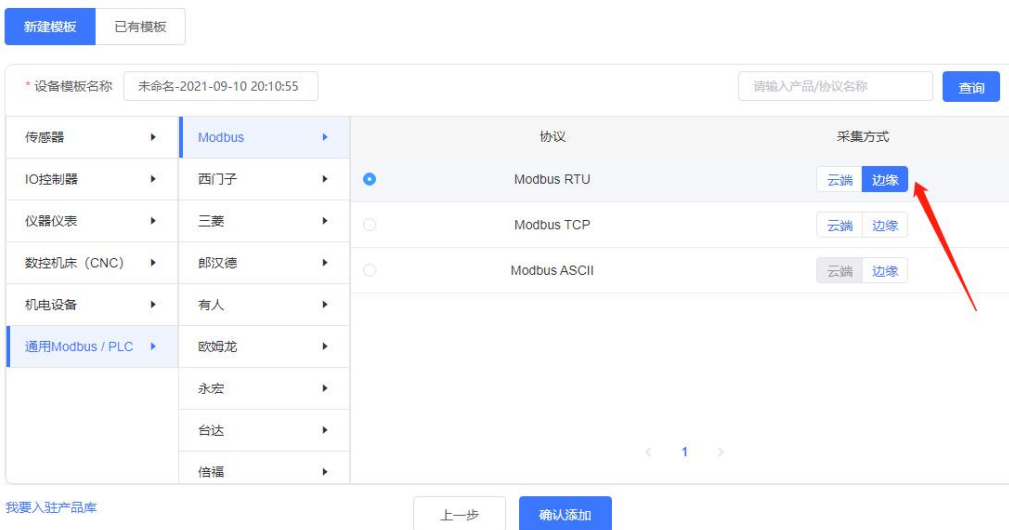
新建模板 已有模板

* 设备模板名称 未命名-2021-09-10 20:10:55

请输入产品/协议名称 查询

| | | 协议 | 采集方式 |
|---|---|---|---|
| 传感器 | Modbus | | |
| IO控制器 | 西门子 | Modbus RTU | 云端 边缘 |
| 仪器仪表 | 三菱 | Modbus TCP | 云端 边缘 |
| 数控机床（CNC） | 郎汉德 | Modbus ASCII | 云端 边缘 |
| 机电设备 | 有人 | | |
| 通用Modbus / PLC | 欧姆龙 | | |
| | 永宏 | | |
| | 台达 | | |
| | 倍福 | | |

< 1 >

我要入驻产品库

上一步 确认添加